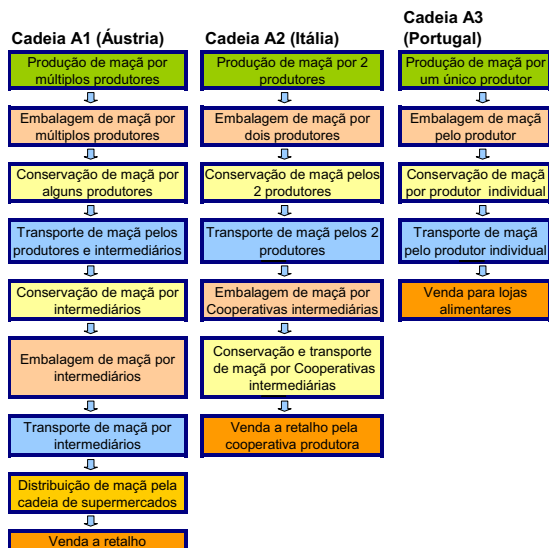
Cadeia A1 (Áustria)

Produção de maçã por múltiplos produtores

Embalagem de maçã por múltiplos produtores

Conservação de maçã por alguns produtores

Transporte de maçã pelos produtores e intermediários

Conservação de maçã por intermediários

Embalagem de maçã por intermediários

Transporte de maçã por intermediários

Distribuição de maçã pela cadeia de supermercados

Venda a retalho

Cadeia A2 (Itália)

Produção de maçã por 2 produtores

Embalagem de maçã por dois produtores

Conservação de maçã pelos 2 produtores

Transporte de maçã pelos 2 produtores

Embalagem de maçã por Cooperativas intermediárias

Conservação e transporte de maçã por Cooperativas intermediárias

Venda a retalho pela cooperativa produtora

Cadeia A3 (Portugal)

Produção de maçã por um único produtor

Embalagem de maçã pelo produtor

Conservação de maçã por produtor individual

Transporte de maçã pelo produtor individual

Venda para lojas alimentares